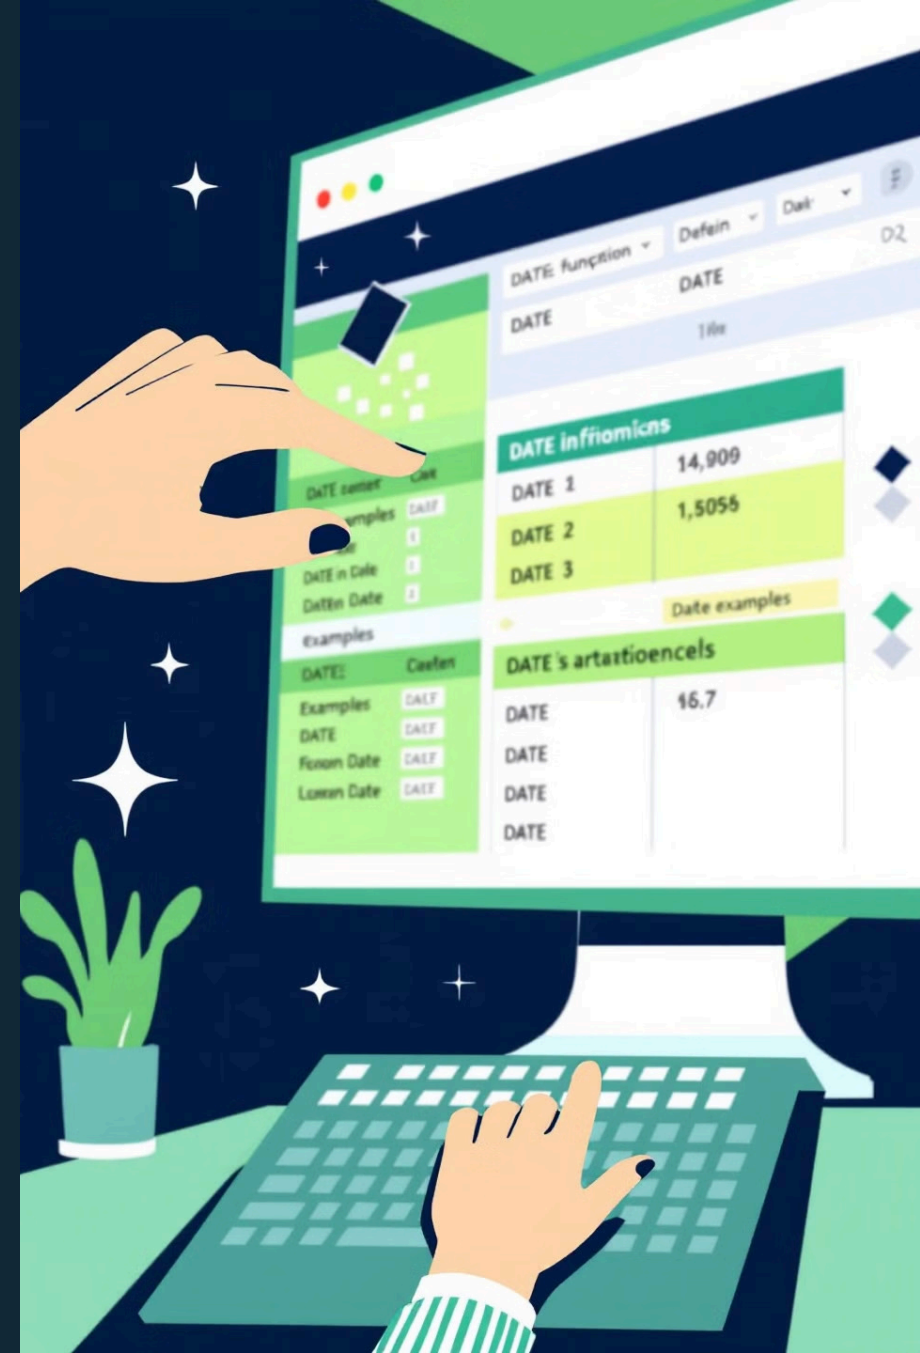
DATE function
Defein
Dak
D2
DATE
DATE
1ile

DaTE catter
Cae
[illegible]amples
DAEF
DATE in Cale
Datten Date
Examples
DATE
Caefen
Examples
DAEF
DATE
DAEF
Fenom Date
DAEF
Loman Date
DAEF

DATE infiomicns
DATE 1
14,909
DATE 2
1,5055
DATE 3
Date examples
DATE's artatioencels
DATE
16,7
DATE
DATE
DATE